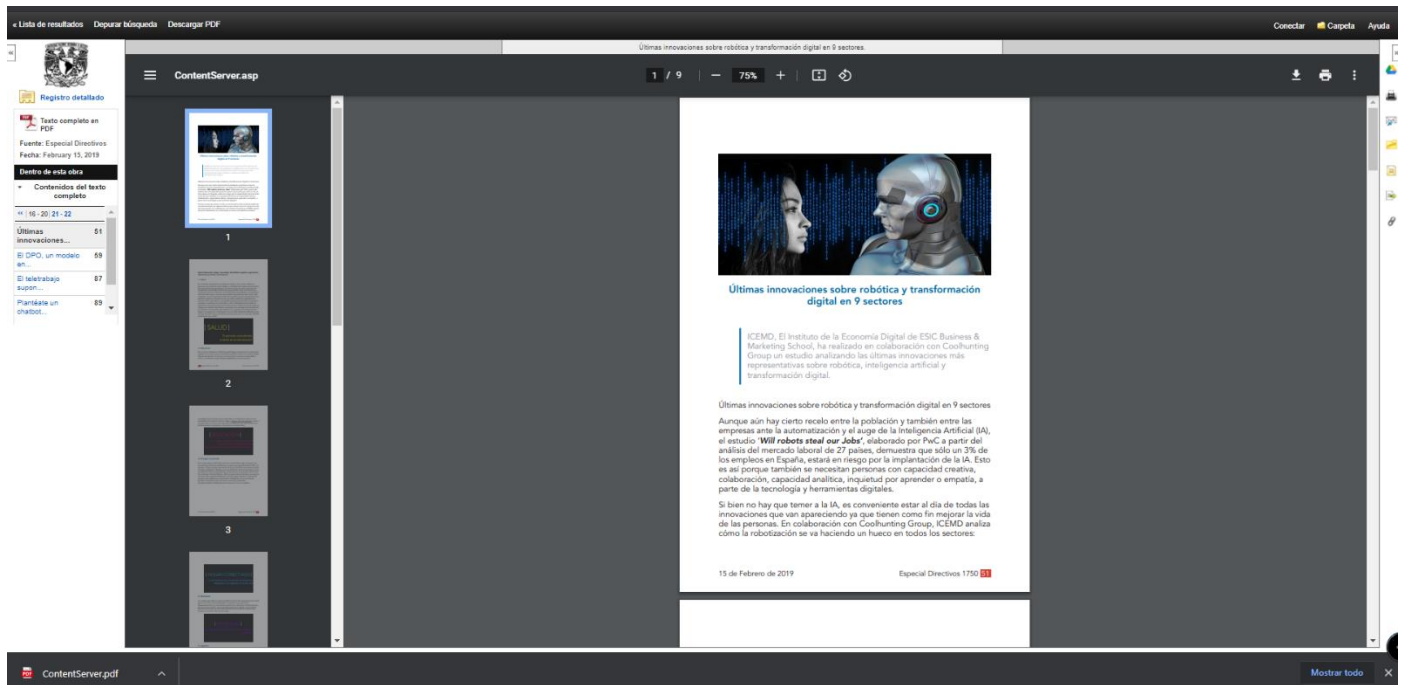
« Lista de resultados Depurar búsqueda Descargar PDF

Conectar Carpeta Ayuda

Registro detallado

Texto completo en PDF

Fuente: Especial Directivos
Fecha: February 15, 2019

Dentro de esta obra

Contenidos del texto completo

« | 16 - 20 | 21 - 22

Últimas innovaciones... 51
El DPO, un modelo en... 59
El teletrabajo supon... 87
Plantéate un chatbot... 89

Últimas innovaciones sobre robótica y transformación digital en 9 sectores.

ContentServer.asp

1 / 9 — 75% +

1

2

3

Últimas innovaciones sobre robótica y transformación digital en 9 sectores

ICEMD, El Instituto de la Economía Digital de ESIC Business & Marketing School, ha realizado en colaboración con Coolhunting Group un estudio analizando las últimas innovaciones más representativas sobre robótica, inteligencia artificial y transformación digital.

Últimas innovaciones sobre robótica y transformación digital en 9 sectores

Aunque aún hay cierto recelo entre la población y también entre las empresas ante la automatización y el auge de la Inteligencia Artificial (IA), el estudio '**Will robots steal our Jobs**', elaborado por PwC a partir del análisis del mercado laboral de 27 países, demuestra que sólo un 3% de los empleos en España, estará en riesgo por la implantación de la IA. Esto es así porque también se necesitan personas con capacidad creativa, colaboración, capacidad analítica, inquietud por aprender o empatía, a parte de la tecnología y herramientas digitales.

Si bien no hay que temer a la IA, es conveniente estar al día de todas las innovaciones que van apareciendo ya que tienen como fin mejorar la vida de las personas. En colaboración con Coolhunting Group, ICEMD analiza cómo la robotización se va haciendo un hueco en todos los sectores:

15 de Febrero de 2019

Especial Directivos 1750 51

ContentServer.pdf

Mostrar todo